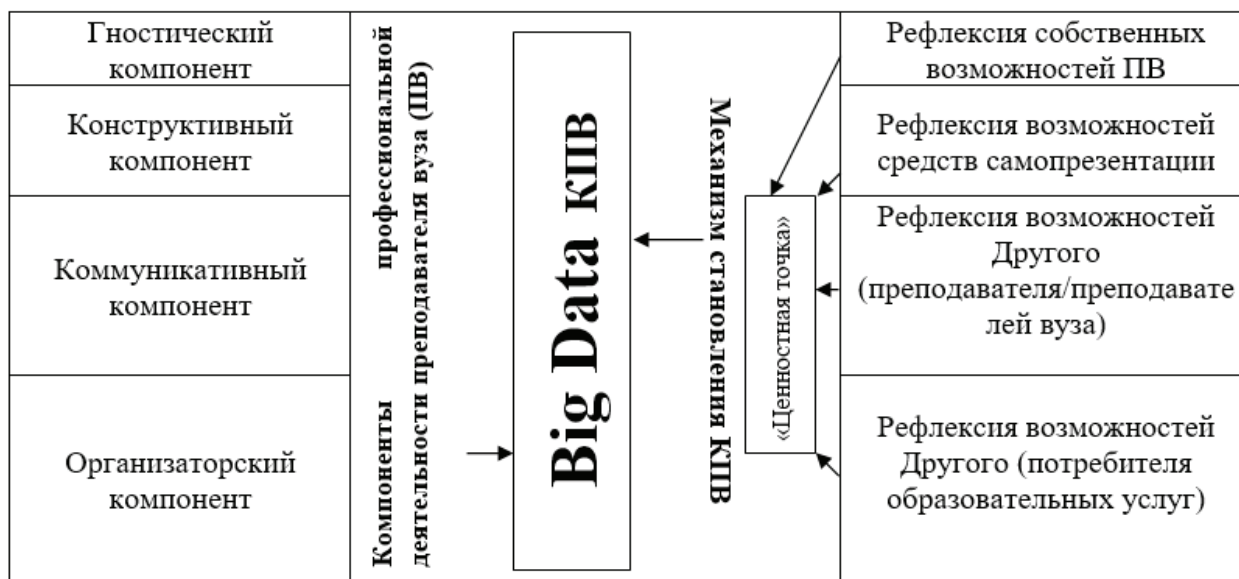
Гностический компонент

Конструктивный компонент

Коммуникативный компонент

Организаторский компонент

Компоненты профессиональной деятельности преподавателя вуза (ПВ)

Big Data КПВ

Механизм становления КПВ

«Ценностная точка»

Рефлексия собственных возможностей ПВ

Рефлексия возможностей средств самопрезентации

Рефлексия возможностей Другого (преподавателя/преподавателей вуза)

Рефлексия возможностей Другого (потребителя образовательных услуг)